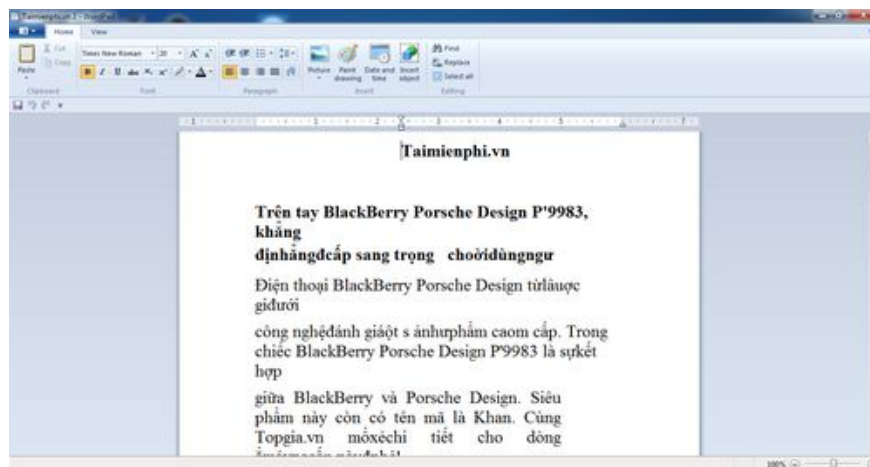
Taimienphi.vn - WordPad

Home View

Cut
Copy
Paste
Clipboard

Times New Roman 20 A A
B I U abc x₂ x²
Font

Paragraph

Picture Paint drawing Date and time Insert object
Insert

Find
Replace
Select all
Editing

Taimienphi.vn

Trên tay BlackBerry Porsche Design P'9983, khẳng
địnhẳngđcấp sang trọng choờidùngngư

Điện thoại BlackBerry Porsche Design từlâuược giđưới

công nghệđánh giáột s ảnhưphẩm caom cấp. Trong chiếc BlackBerry Porsche Design P'9983 là sựkết hợp

giữa BlackBerry và Porsche Design. Siêu phẩm này còn có tên mã là Khan. Cùng Topgia.vn mổxéchi tiết cho dòng

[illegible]

100%